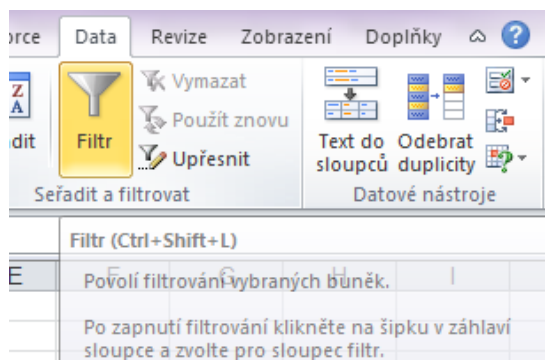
orce Data Revize Zobrazení Doplňky

Z A

adit Filtr Vymazat Použít znovu Upřesnit

Seřadit a filtrovat

Text do sloupců Odebrat duplicity

Datové nástroje

Filtr (Ctrl+Shift+L)

E F G H I

Povolí filtrování vybraných buněk.

Po zapnutí filtrování klikněte na šipku v záhlaví sloupce a zvolte pro sloupec filtr.